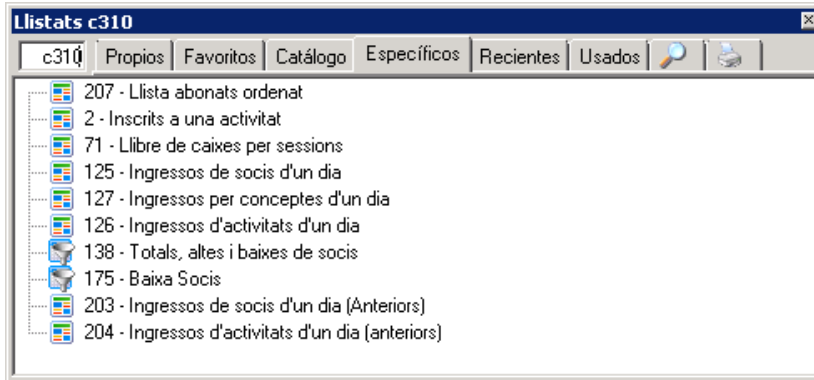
Llistats c310

c310 | Propios | Favoritos | Catálogo | Específicos | Recientes | Usados

207 - Llista abonats ordenat
2 - Inscrits a una activitat
71 - Llibre de caixes per sessions
125 - Ingressos de socis d'un dia
127 - Ingressos per conceptes d'un dia
126 - Ingressos d'activitats d'un dia
138 - Totals, altes i baixes de socis
175 - Baixa Socis
203 - Ingressos de socis d'un dia (Anteriors)
204 - Ingressos d'activitats d'un dia (anteriors)